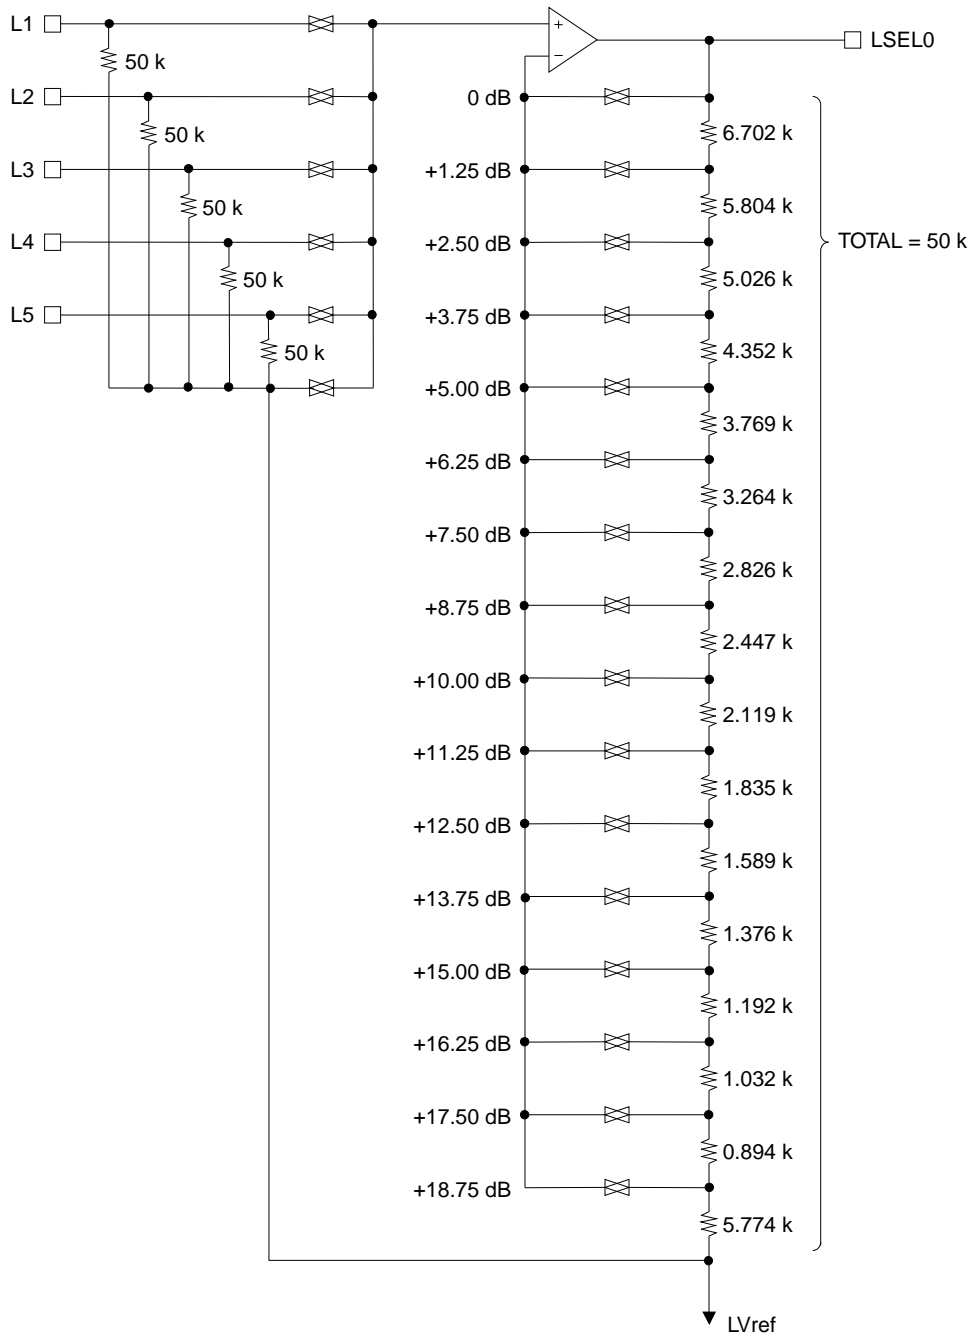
L1
L2
L3
L4
L5
50 k
50 k
50 k
50 k
50 k
+
−
LSEL0
0 dB
+1.25 dB
+2.50 dB
+3.75 dB
+5.00 dB
+6.25 dB
+7.50 dB
+8.75 dB
+10.00 dB
+11.25 dB
+12.50 dB
+13.75 dB
+15.00 dB
+16.25 dB
+17.50 dB
+18.75 dB
6.702 k
5.804 k
5.026 k
4.352 k
3.769 k
3.264 k
2.826 k
2.447 k
2.119 k
1.835 k
1.589 k
1.376 k
1.192 k
1.032 k
0.894 k
5.774 k
TOTAL = 50 k
LVref